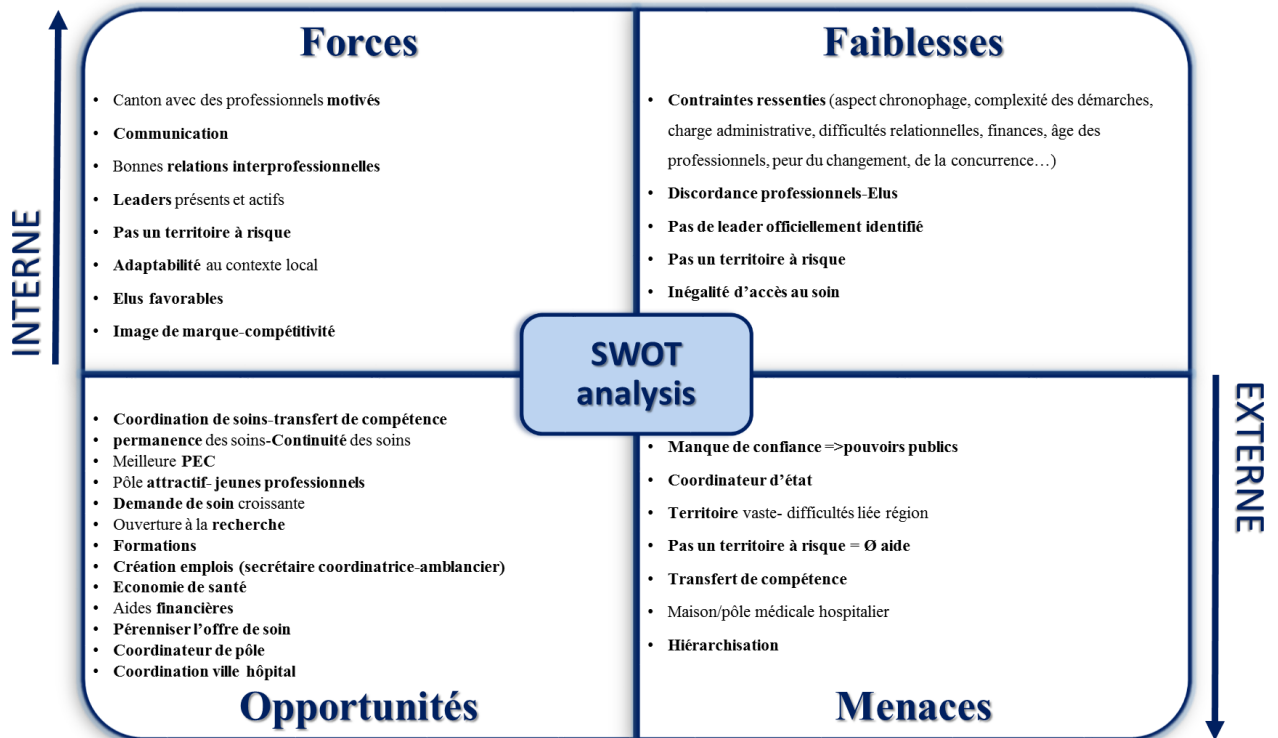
INTERNE

Forces

- Canton avec des professionnels motivés
- Communication
- Bonnes relations interprofessionnelles
- Leaders présents et actifs
- Pas un territoire à risque
- Adaptabilité au contexte local
- Elus favorables
- Image de marque-compétitivité

Faiblesses

- Contraintes ressenties (aspect chronophage, complexité des démarches, charge administrative, difficultés relationnelles, finances, âge des professionnels, peur du changement, de la concurrence…)
- Discordance professionnels-Elus
- Pas de leader officiellement identifié
- Pas un territoire à risque
- Inégalité d'accès au soin

SWOT analysis

EXTERNE

- Coordination de soins-transfert de compétence
- permanence des soins-Continuité des soins
- Meilleure PEC
- Pôle attractif- jeunes professionnels
- Demande de soin croissante
- Ouverture à la recherche
- Formations
- Création emplois (secrétaire coordinatrice-amblancier)
- Economie de santé
- Aides financières
- Pérenniser l'offre de soin
- Coordinateur de pôle
- Coordination ville hôpital

Opportunités

- Manque de confiance =>pouvoirs publics
- Coordinateur d'état
- Territoire vaste- difficultés liée région
- Pas un territoire à risque = Ø aide
- Transfert de compétence
- Maison/pôle médicale hospitalier
- Hiérarchisation

Menaces